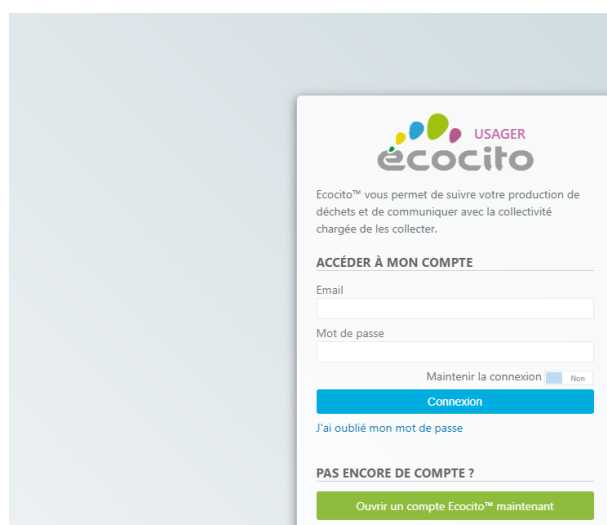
USAGER
écocito

Ecocito™ vous permet de suivre votre production de déchets et de communiquer avec la collectivité chargée de les collecter.

ACCÉDER À MON COMPTE

Email

Mot de passe

Maintenir la connexion Non

Connexion

J'ai oublié mon mot de passe

PAS ENCORE DE COMPTE ?

Ouvrir un compte Ecocito™ maintenant